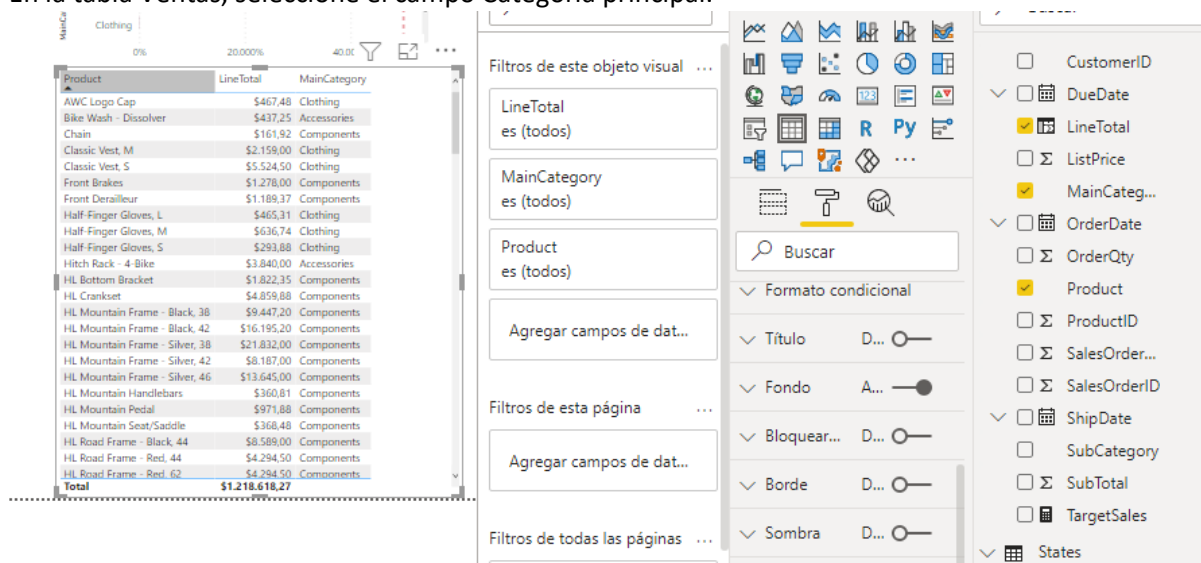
En la tabla Ventas, seleccione el campo Categoría principal.

MainCa
Clothing
0%
20.000%
40.0

| Product | LineTotal | MainCategory |
|---|---|---|
| AWC Logo Cap | $467,48 | Clothing |
| Bike Wash - Dissolver | $437,25 | Accessories |
| Chain | $161,92 | Components |
| Classic Vest, M | $2.159,00 | Clothing |
| Classic Vest, S | $5.524,50 | Clothing |
| Front Brakes | $1.278,00 | Components |
| Front Derailleur | $1.189,37 | Components |
| Half-Finger Gloves, L | $465,31 | Clothing |
| Half-Finger Gloves, M | $636,74 | Clothing |
| Half-Finger Gloves, S | $293,88 | Clothing |
| Hitch Rack - 4-Bike | $3.840,00 | Accessories |
| HL Bottom Bracket | $1.822,35 | Components |
| HL Crankset | $4.859,88 | Components |
| HL Mountain Frame - Black, 38 | $9.447,20 | Components |
| HL Mountain Frame - Black, 42 | $16.195,20 | Components |
| HL Mountain Frame - Silver, 38 | $21.832,00 | Components |
| HL Mountain Frame - Silver, 42 | $8.187,00 | Components |
| HL Mountain Frame - Silver, 46 | $13.645,00 | Components |
| HL Mountain Handlebars | $360,81 | Components |
| HL Mountain Pedal | $971,88 | Components |
| HL Mountain Seat/Saddle | $368,48 | Components |
| HL Road Frame - Black, 44 | $8.589,00 | Components |
| HL Road Frame - Red, 44 | $4.294,50 | Components |
| HL Road Frame - Red, 62 | $4.294,50 | Components |
| Total | $1.218.618,27 | |

Filtros de este objeto visual ...
LineTotal
es (todos)
MainCategory
es (todos)
Product
es (todos)
Agregar campos de dat...
Filtros de esta página ...
Agregar campos de dat...
Filtros de todas las páginas ...

R Py ...
Buscar
Formato condicional
Título D...
Fondo A...
Bloquear... D...
Borde D...
Sombra D...

CustomerID
DueDate
LineTotal
ListPrice
MainCateg...
OrderDate
OrderQty
Product
ProductID
SalesOrder...
SalesOrderID
ShipDate
SubCategory
SubTotal
TargetSales
States